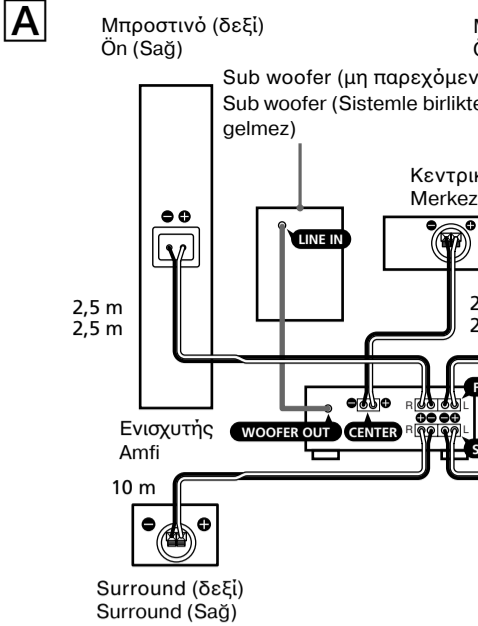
A

Μπροστινό (δεξί)
Ön (Sağ)

M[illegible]
Ö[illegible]

Sub woofer (μη παρεχόμεν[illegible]
Sub woofer (Sistemle birlikte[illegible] gelmez)

Κεντρικ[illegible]
Merkez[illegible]

LINE IN

2,5 m
2,5 m

2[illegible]
2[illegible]

Ενισχυτής
Amfi

WOOFER OUT

CENTER

R L
R L

10 m

Surround (δεξί)
Surround (Sağ)